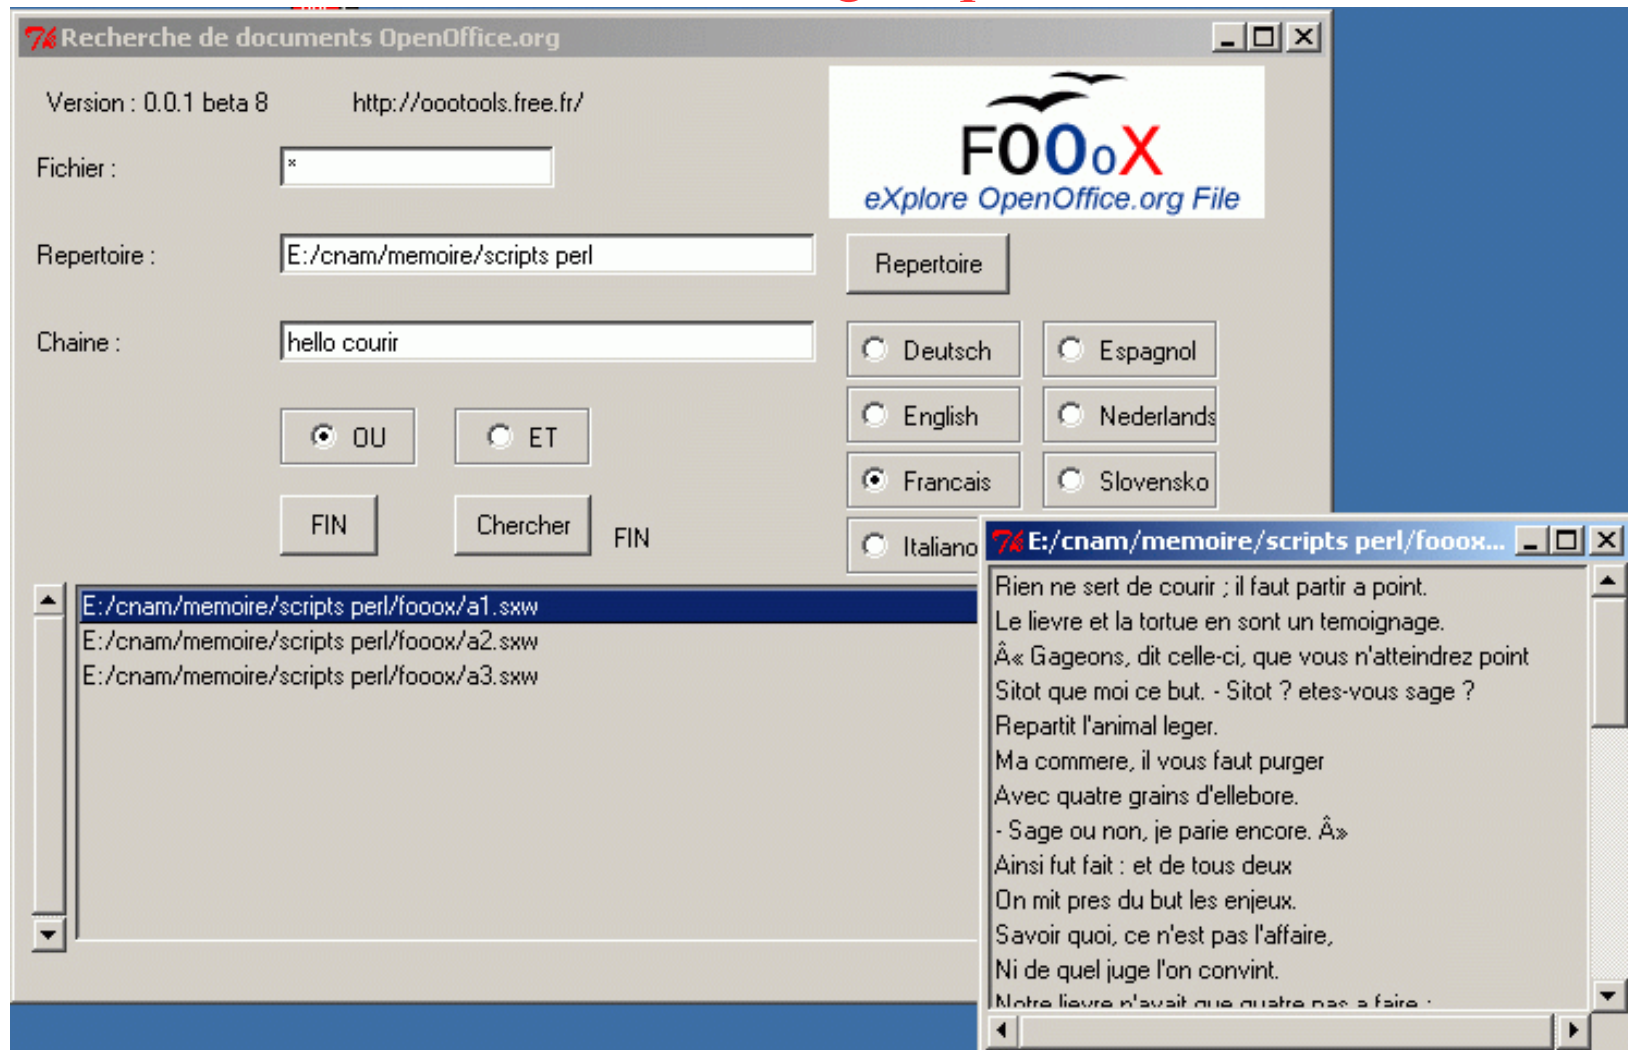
Recherche de documents OpenOffice.org

Version : 0.0.1 beta 8

http://oootools.free.fr/

FOOoX
eXplore OpenOffice.org File

Fichier : *

Repertoire : E:/cnam/memoire/scripts perl

Repertoire

Chaine : hello courir

Deutsch
Espagnol
English
Nederlands
Francais
Slovensko
Italiano

OU
ET

FIN
Chercher
FIN

E:/cnam/memoire/scripts perl/fooox/a1.sxw
E:/cnam/memoire/scripts perl/fooox/a2.sxw
E:/cnam/memoire/scripts perl/fooox/a3.sxw

E:/cnam/memoire/scripts perl/fooox...

Rien ne sert de courir ; il faut partir a point.
Le lievre et la tortue en sont un temoignage.
Â« Gageons, dit celle-ci, que vous n'atteindrez point
Sitot que moi ce but. - Sitot ? etes-vous sage ?
Repartit l'animal leger.
Ma commere, il vous faut purger
Avec quatre grains d'ellebore.
- Sage ou non, je parie encore. Â»
Ainsi fut fait : et de tous deux
On mit pres du but les enjeux.
Savoir quoi, ce n'est pas l'affaire,
Ni de quel juge l'on convint.
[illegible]